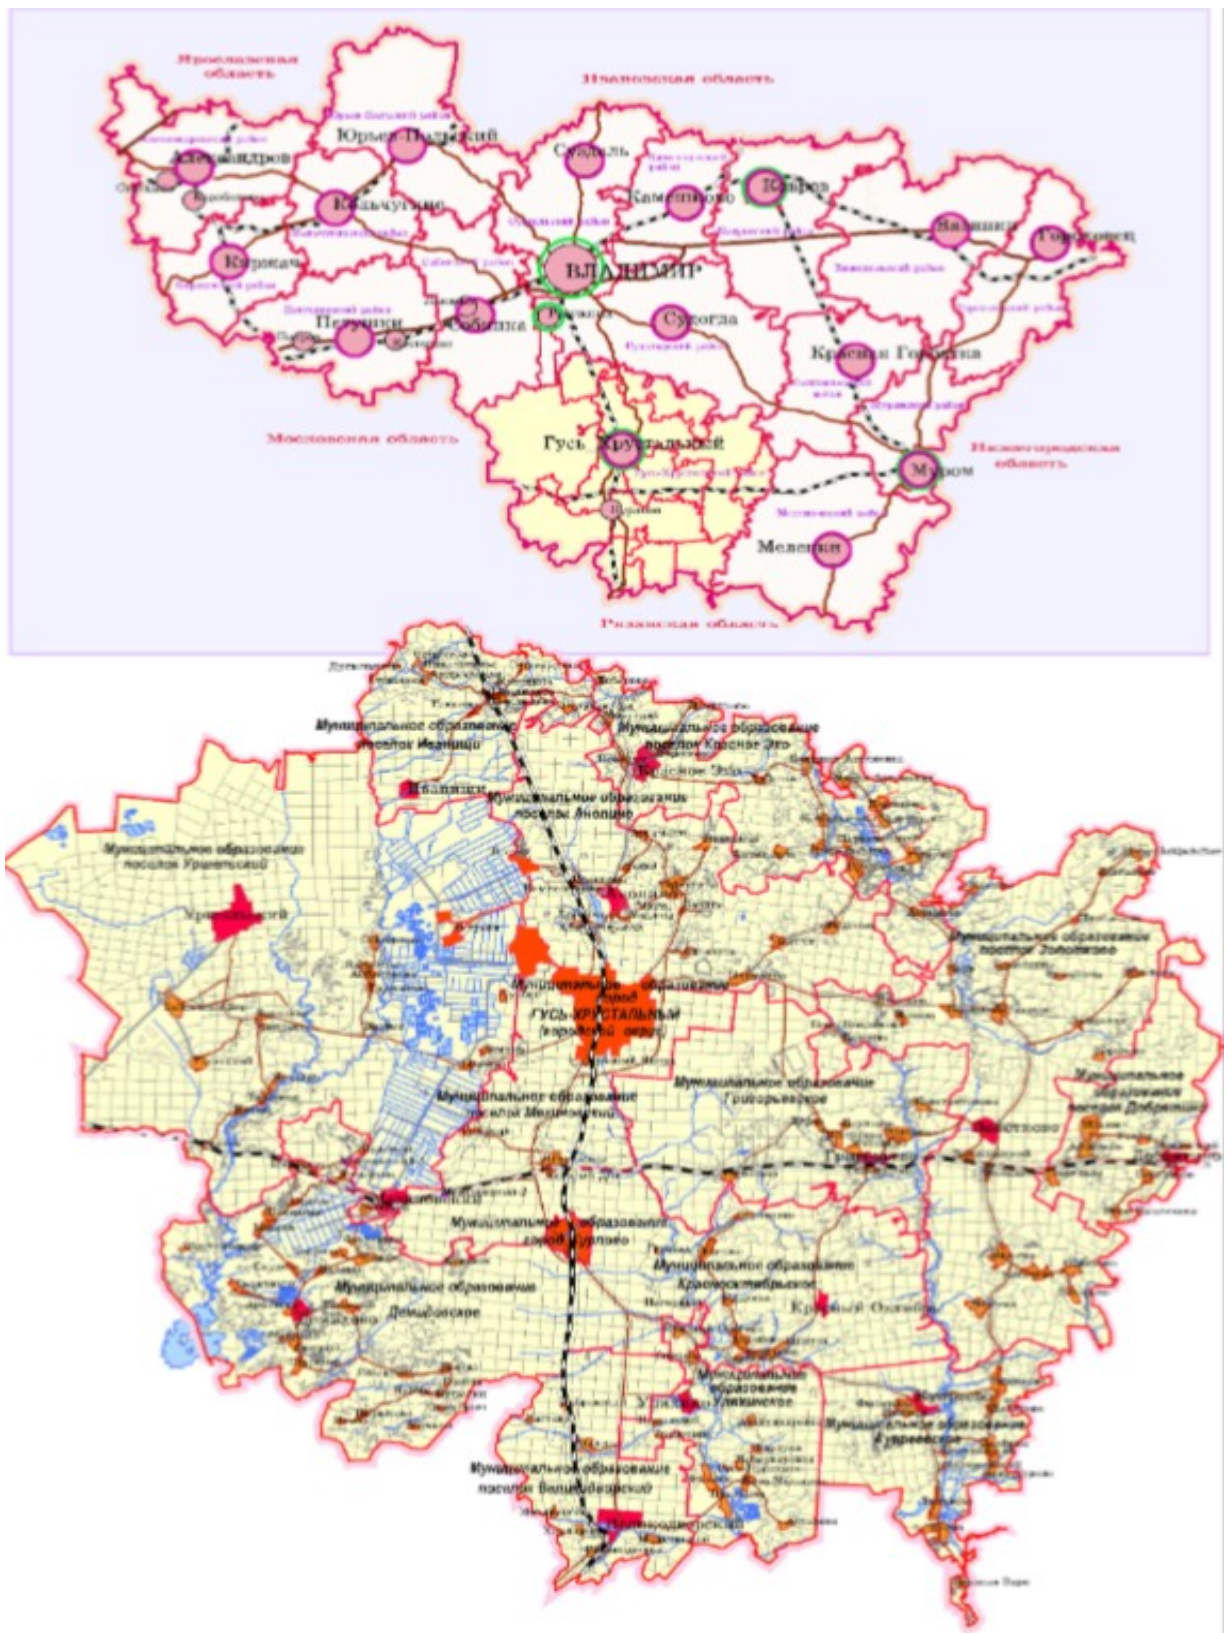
Ярославская область

Ивановская область

Александров

Юрьев-Польский

Суздаль

Камешково

Ковров

Кольчугино

ВЛАДИМИР

Вязники

Гороховец

Киржач

Петушки

Собинка

Радужный

Судогда

Красная Горбатка

Московская область

Гусь-Хрустальный

Муром

Нижегородская область

Меленки

Рязанская область

Муниципальное образование поселок Иванищи

Муниципальное образование поселок Красное Эхо

Иванищи

Муниципальное образование поселок Анопино

Муниципальное образование поселок Уршельский

Уршельский

Муниципальное образование поселок Золотково

Муниципальное образование город ГУСЬ-ХРУСТАЛЬНЫЙ (городской округ)

Муниципальное образование Григорьевское

Муниципальное образование поселок Добрятино

Муниципальное образование поселок Мезиновский

Муниципальное образование город Курлово

Муниципальное образование Краснооктябрьское

Красный Октябрь

Муниципальное образование Демидовское

Муниципальное образование Уляхинское

Муниципальное образование Купреевское

Муниципальное образование поселок Великодворский

Великодворский